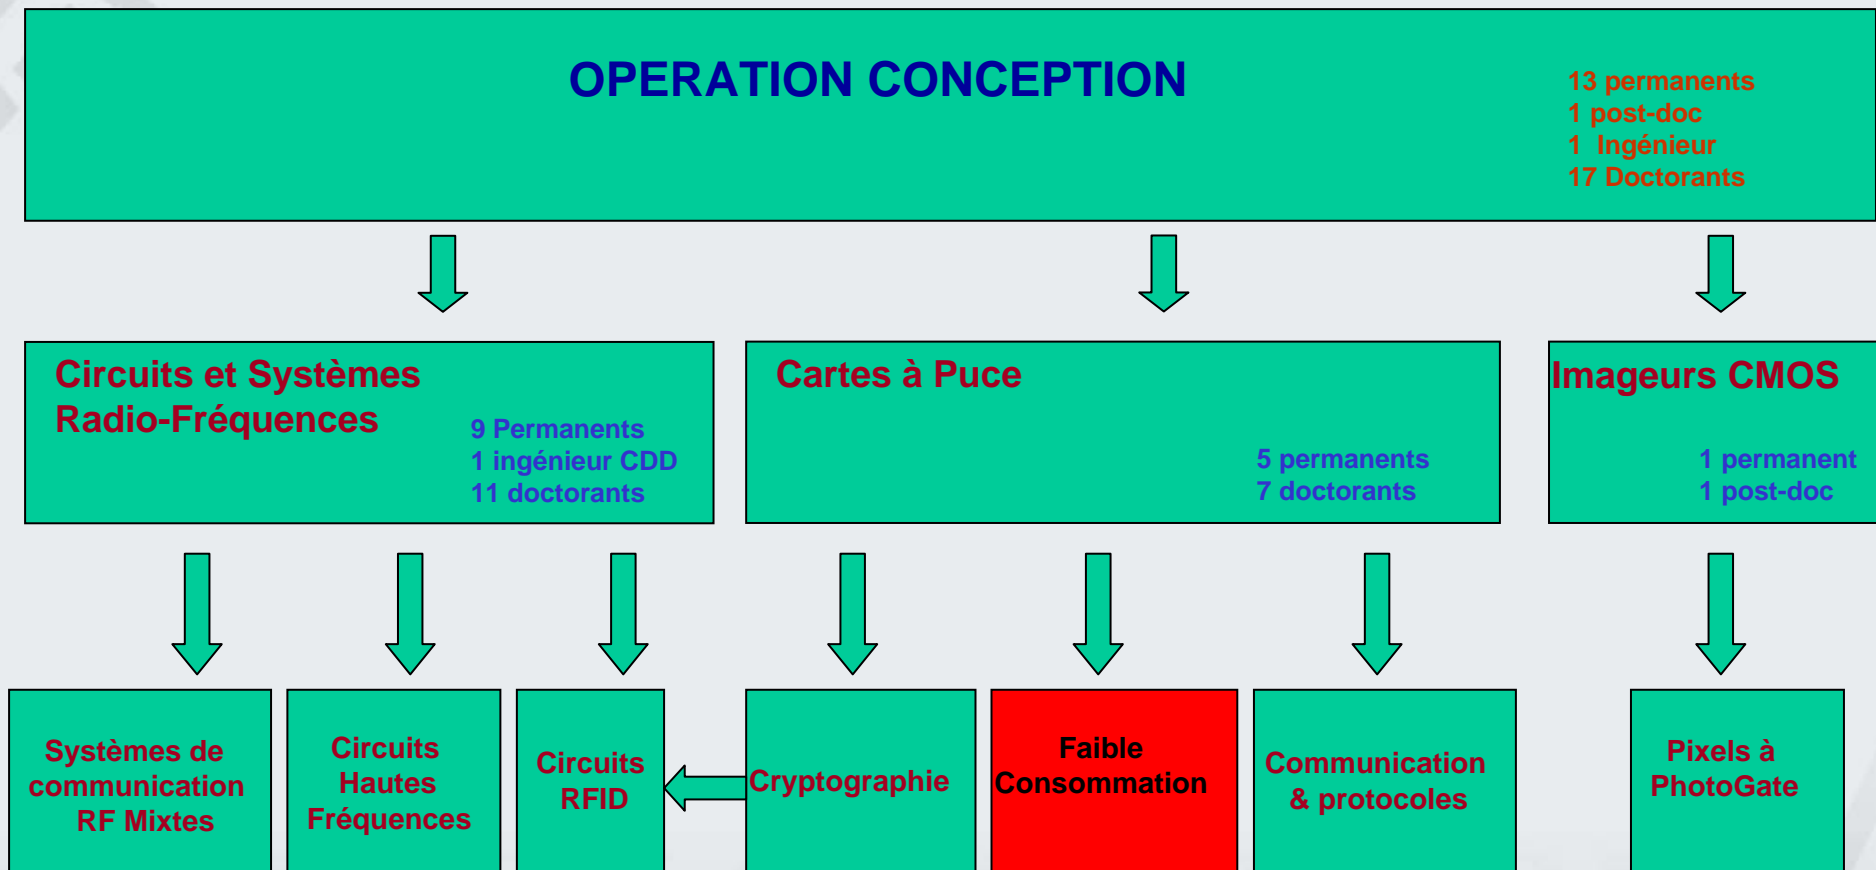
OPERATION CONCEPTION

13 permanents
1 post-doc
1 Ingénieur
17 Doctorants

Circuits et Systèmes Radio-Fréquences

9 Permanents
1 ingénieur CDD
11 doctorants

Cartes à Puce

5 permanents
7 doctorants

Imageurs CMOS

1 permanent
1 post-doc

Systèmes de communication RF Mixtes

Circuits Hautes Fréquences

Circuits RFID

Cryptographie

Faible Consommation

Communication & protocoles

Pixels à PhotoGate